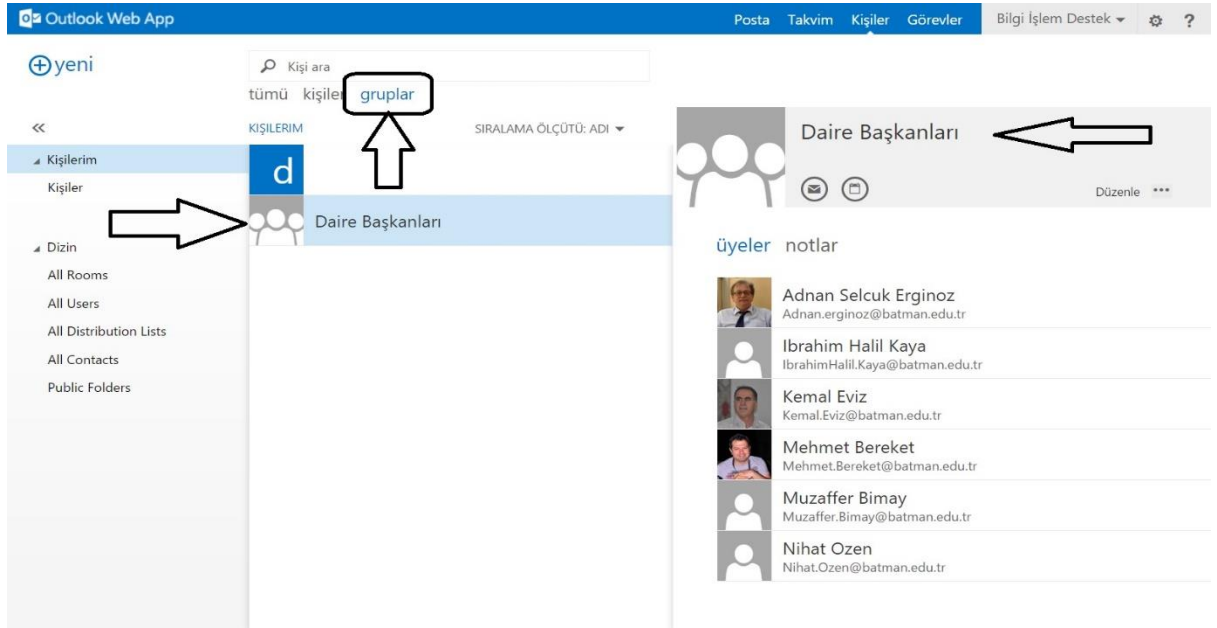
Outlook Web App

Posta Takvim Kişiler Görevler Bilgi İşlem Destek ?

yeni

Kişi ara

tümü kişiler gruplar

«

KIŞILERIM SIRALAMA ÖLÇÜTÜ: ADI

Kişilerim
Kişiler

Dizin
All Rooms
All Users
All Distribution Lists
All Contacts
Public Folders

d

Daire Başkanları

Daire Başkanları

Düzenle •••

üyeler notlar

Adnan Selcuk Erginoz
Adnan.erginoz@batman.edu.tr

Ibrahim Halil Kaya
IbrahimHalil.Kaya@batman.edu.tr

Kemal Eviz
Kemal.Eviz@batman.edu.tr

Mehmet Bereket
Mehmet.Bereket@batman.edu.tr

Muzaffer Bimay
Muzaffer.Bimay@batman.edu.tr

Nihat Ozen
Nihat.Ozen@batman.edu.tr